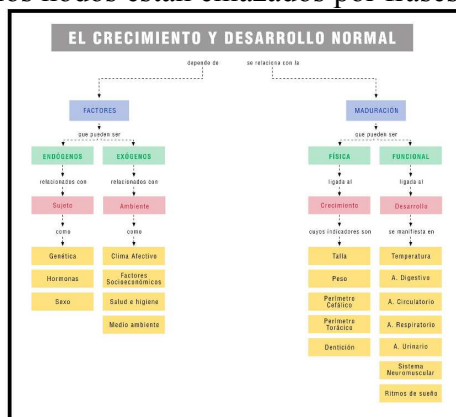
es nodos están enlazados por frases

EL CRECIMIENTO Y DESARROLLO NORMAL

depende de

se relaciona con la

FACTORES

MADURACIÓN

que pueden ser

que pueden ser

ENDÓGENOS

EXÓGENOS

FÍSICA

FUNCIONAL

relacionados con

relacionados con

ligada al

ligada al

Sujeto

Ambiente

Crecimiento

Desarrollo

como

como

cuyos indicadores son

se manifiesta en

Genética

Hormonas

Sexo

Clima Afectivo

Factores Socioeconómicos

Salud e higiene

Medio ambiente

Talla

Peso

Perímetro Cefálico

Perímetro Torácico

Dentición

Temperatura

A. Digestivo

A. Circulatorio

A. Respiratorio

A. Urinario

Sistema Neuromuscular

Ritmos de sueño